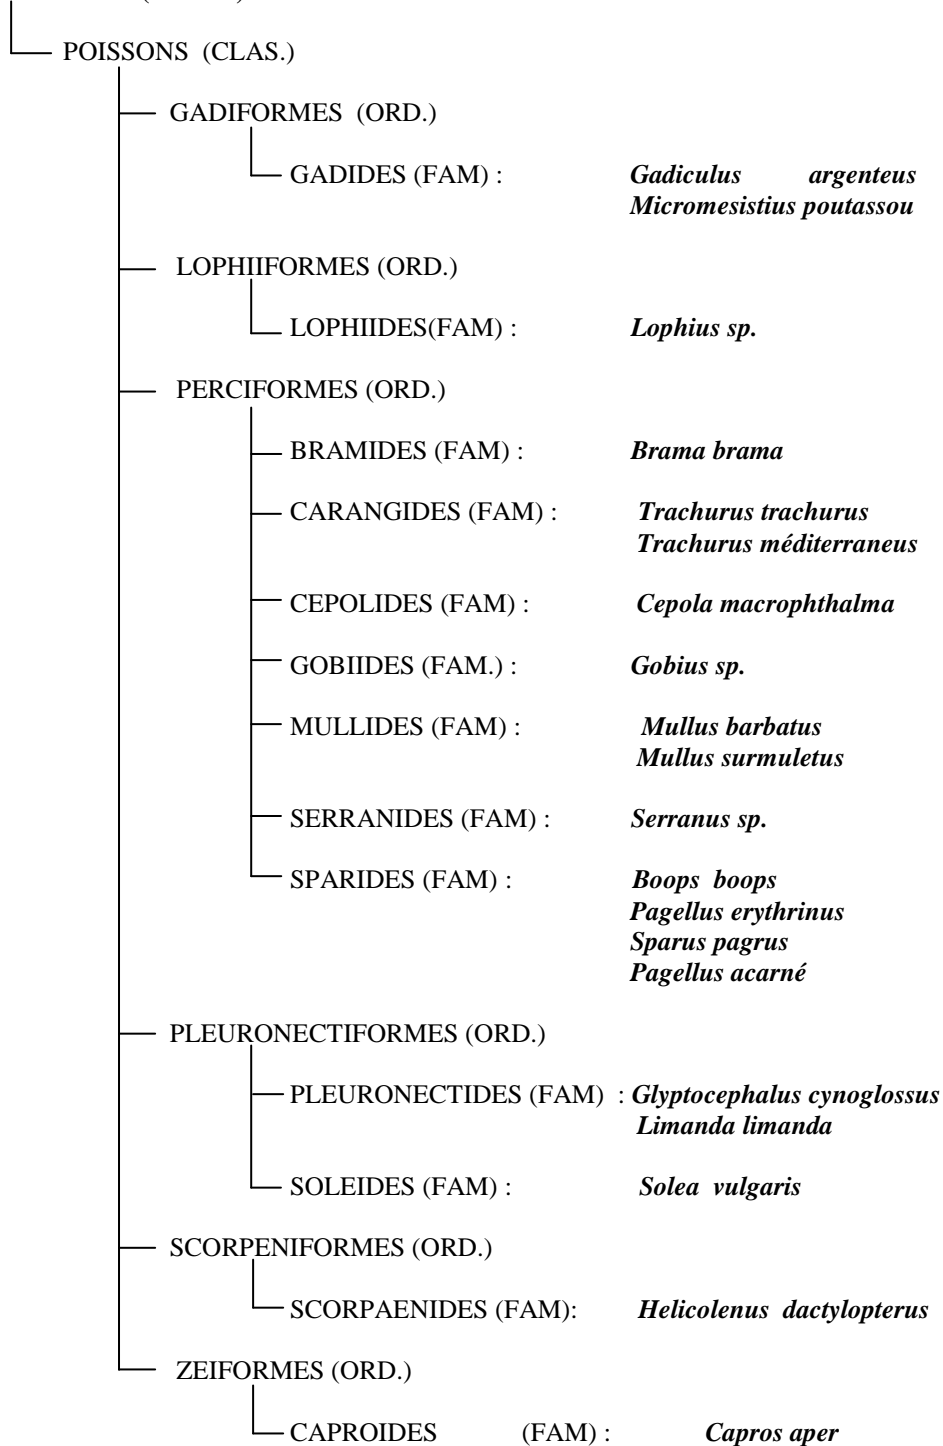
POISSONS (CLAS.)

GADIFORMES (ORD.)

GADIDES (FAM) : *Gadiculus argenteus* *Micromesistius poutassou*

LOPHIIFORMES (ORD.)

LOPHIIDES(FAM) : *Lophius sp.*

PERCIFORMES (ORD.)

BRAMIDES (FAM) : *Brama brama*

CARANGIDES (FAM) : *Trachurus trachurus* *Trachurus méditerraneus*

CEPOLIDES (FAM) : *Cepola macrophthalma*

GOBIIDES (FAM.) : *Gobius sp.*

MULLIDES (FAM) : *Mullus barbatus* *Mullus surmuletus*

SERRANIDES (FAM) : *Serranus sp.*

SPARIDES (FAM) : *Boops boops* *Pagellus erythrinus* *Sparus pagrus* *Pagellus acarné*

PLEURONECTIFORMES (ORD.)

PLEURONECTIDES (FAM) : *Glyptocephalus cynoglossus* *Limanda limanda*

SOLEIDES (FAM) : *Solea vulgaris*

SCORPENIFORMES (ORD.)

SCORPAENIDES (FAM): *Helicolenus dactylopterus*

ZEIFORMES (ORD.)

CAPROIDES (FAM) : *Capros aper*